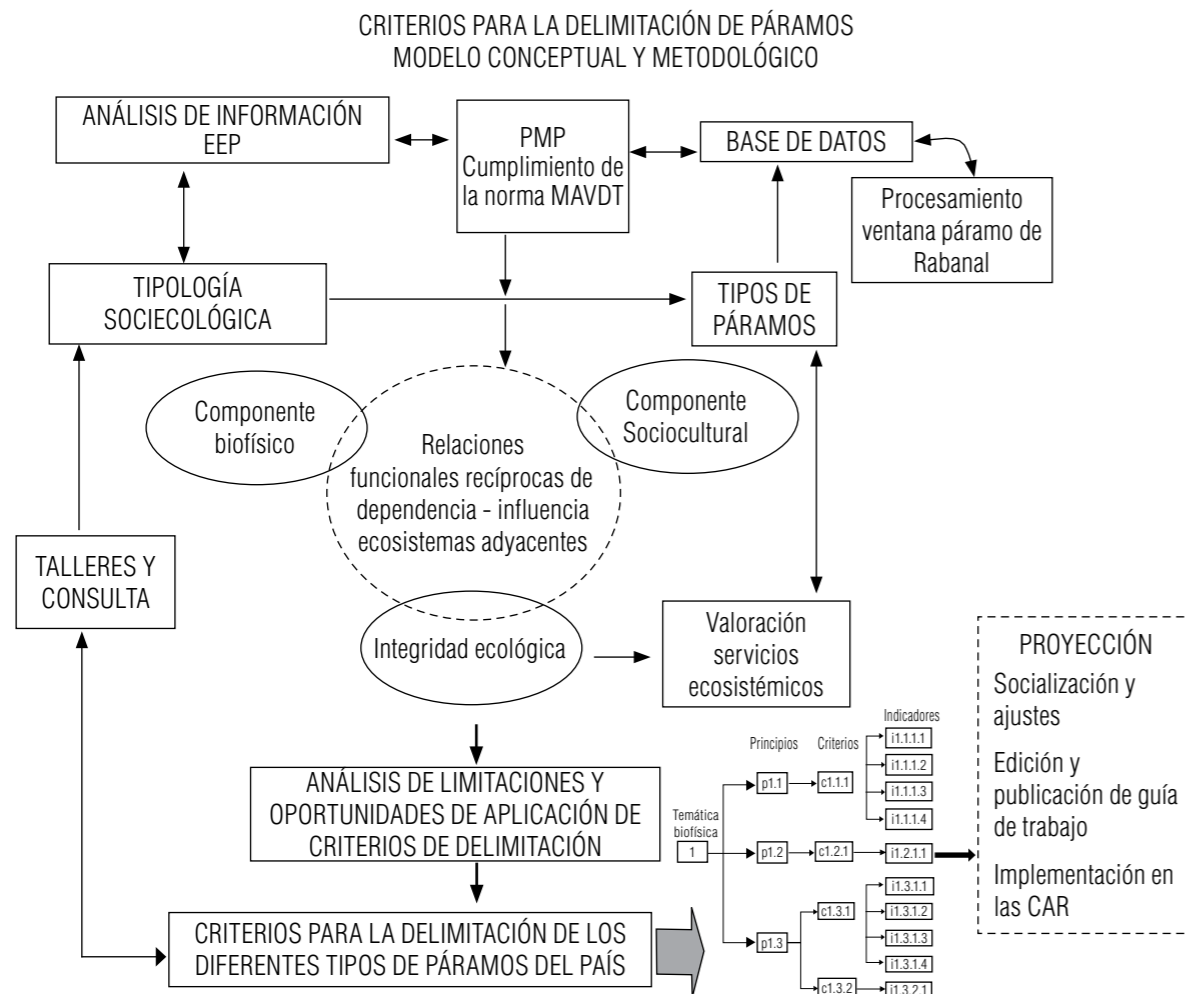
CRITERIOS PARA LA DELIMITACIÓN DE PÁRAMOS
MODELO CONCEPTUAL Y METODOLÓGICO

ANÁLISIS DE INFORMACIÓN EEP

PMP Cumplimiento de la norma MAVDT

BASE DE DATOS

Procesamiento ventana páramo de Rabanal

TIPOLOGÍA SOCIECOLÓGICA

TIPOS DE PÁRAMOS

Componente biofísico

Relaciones funcionales recíprocas de dependencia - influencia ecosistemas adyacentes

Componente Sociocultural

TALLERES Y CONSULTA

Integridad ecológica

Valoración servicios ecosistémicos

PROYECCIÓN
Socialización y ajustes
Edición y publicación de guía de trabajo
Implementación en las CAR

ANÁLISIS DE LIMITACIONES Y OPORTUNIDADES DE APLICACIÓN DE CRITERIOS DE DELIMITACIÓN

CRITERIOS PARA LA DELIMITACIÓN DE LOS DIFERENTES TIPOS DE PÁRAMOS DEL PAÍS

Temática biofísica
1
Principios
p1.1
p1.2
p1.3
Criterios
c1.1.1
c1.2.1
c1.3.1
c1.3.2
Indicadores
i1.1.1.1
i1.1.1.2
i1.1.1.3
i1.1.1.4
i1.2.1.1
i1.3.1.1
i1.3.1.2
i1.3.1.3
i1.3.1.4
i1.3.2.1